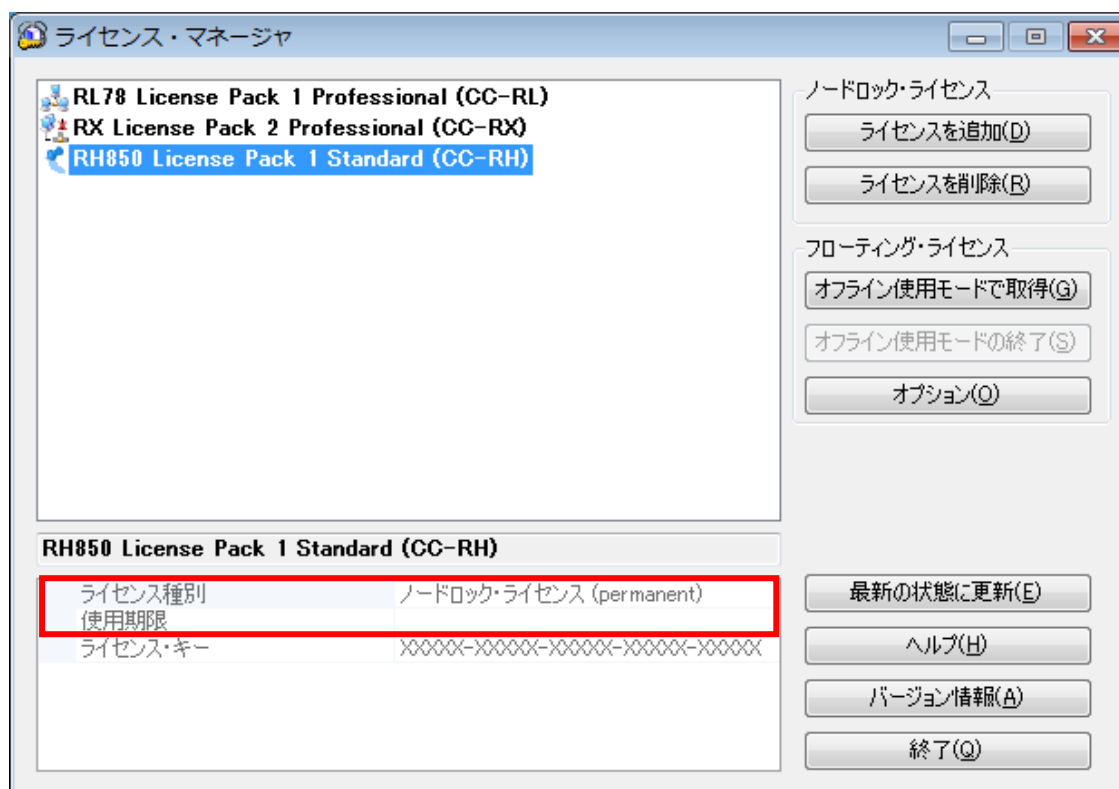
ライセンス・マネージャ

RL78 License Pack 1 Professional (CC-RL)
RX License Pack 2 Professional (CC-RX)
RH850 License Pack 1 Standard (CC-RH)

ノードロック・ライセンス
ライセンスを追加(D)
ライセンスを削除(R)

フローティング・ライセンス
オフライン使用モードで取得(G)
オフライン使用モードの終了(S)
オプション(O)

RH850 License Pack 1 Standard (CC-RH)

| ライセンス種別 | ノードロック・ライセンス (permanent) |
|---|---|
| 使用期限 | |
| ライセンス・キー | XXXXX-XXXXX-XXXXX-XXXXX-XXXXX |

最新の状態に更新(E)
ヘルプ(H)
バージョン情報(A)
終了(Q)